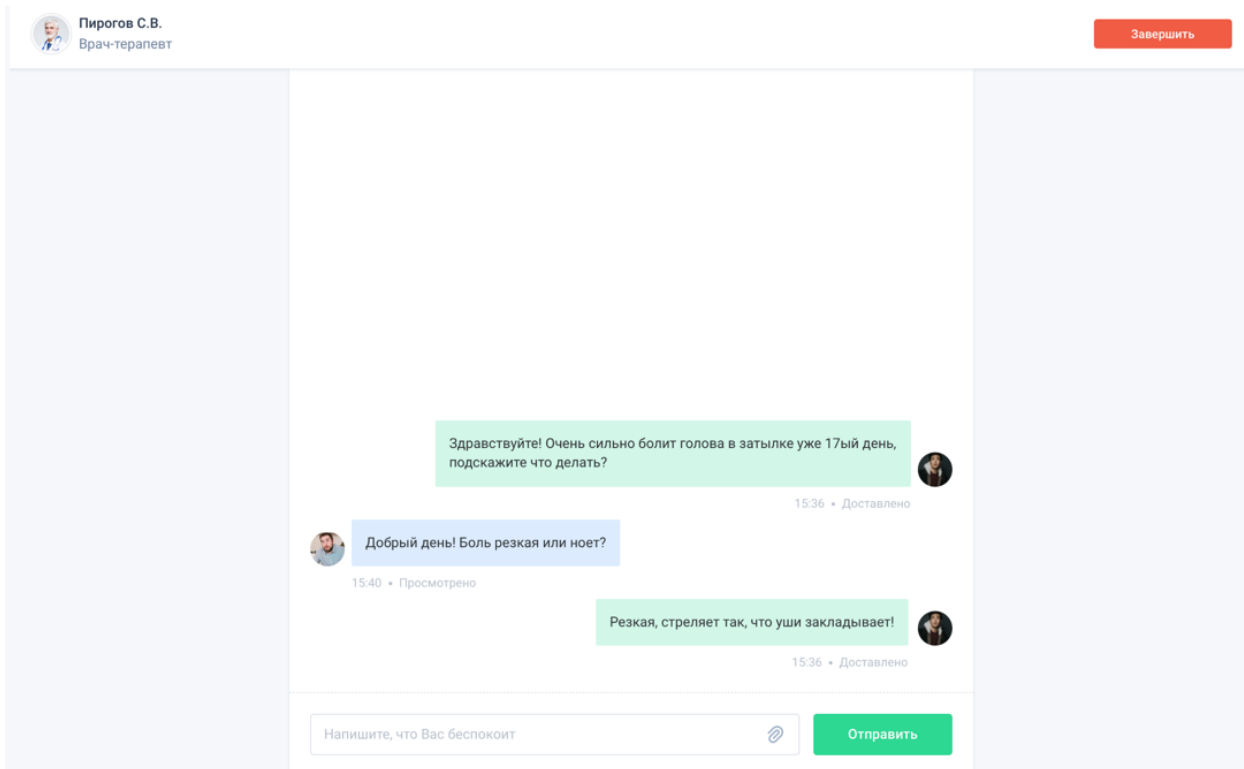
Пирогов С.В.
Врач-терапевт

Завершить

Здравствуйте! Очень сильно болит голова в затылке уже 17ый день, подскажите что делать?

15:36 • Доставлено

Добрый день! Боль резкая или ноет?

15:40 • Просмотрено

Резкая, стреляет так, что уши закладывает!

15:36 • Доставлено

Напишите, что Вас беспокоит

Отправить